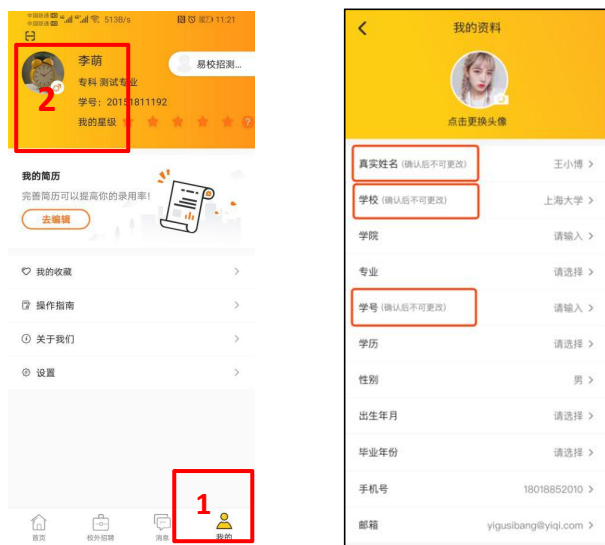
中国联通 中国移动 513B/s 11:21

李萌
专科 测试专业
学号：20151811192
我的星级
易校招测...
2

我的简历
完善简历可以提高你的录用率!
去编辑

我的收藏
操作指南
关于我们
设置

首页
校外招聘
消息
我的
1

我的资料
点击更换头像

真实姓名 (确认后不可更改) 王小博 >
学校 (确认后不可更改) 上海大学 >
学院 请输入 >
专业 请选择 >
学号 (确认后不可更改) 请输入 >
学历 请选择 >
性别 男 >
出生年月 请选择 >
毕业年份 请选择 >
手机号 18018852010 >
邮箱 yigusibang@yiqi.com >